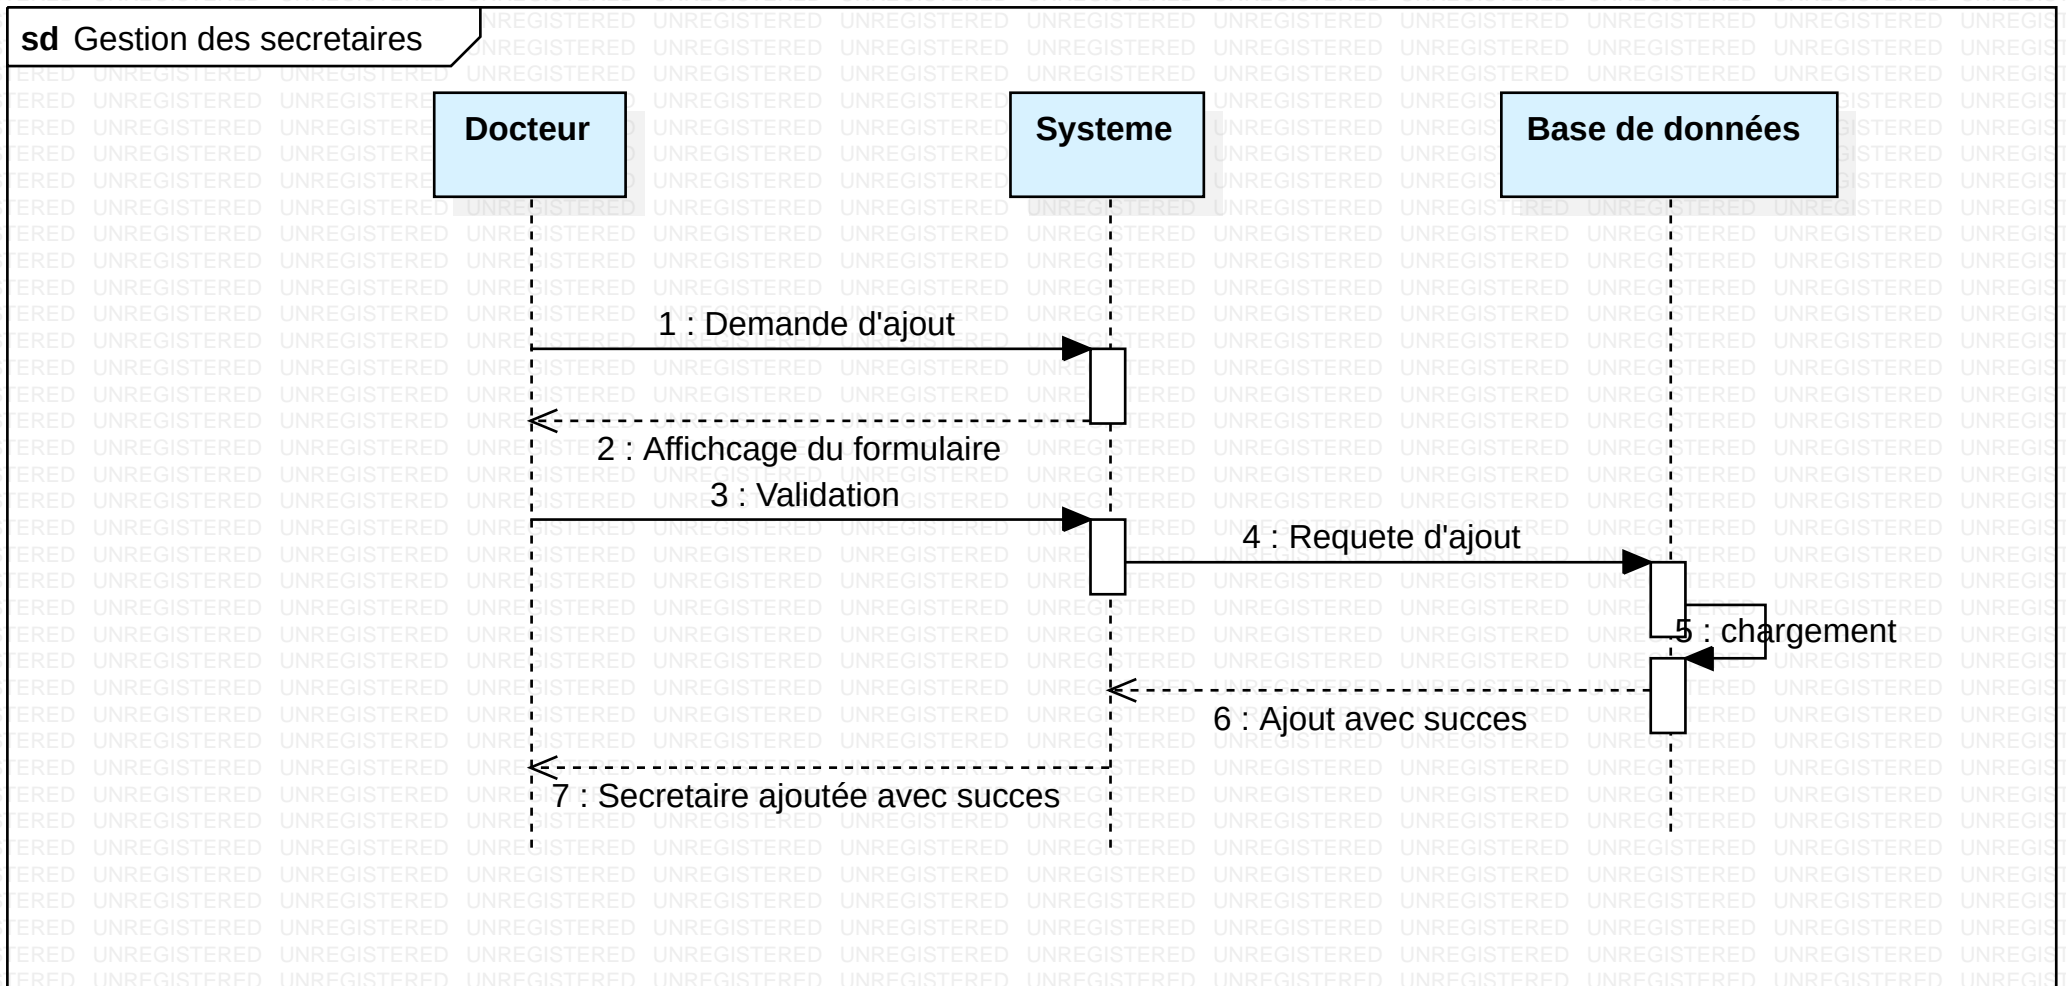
sd Gestion des secretaires

Docteur

Systeme

Base de données

1 : Demande d'ajout

2 : Affichcage du formulaire

3 : Validation

4 : Requete d'ajout

5 : chargement

6 : Ajout avec succes

7 : Secretaire ajoutée avec succes

UNREGISTERED UNREGISTERED UNREGISTERED UNREGISTERED UNREGISTERED UNREGISTERED UNREGISTERED UNREGISTERED UNREGISTERED UNREGISTERED